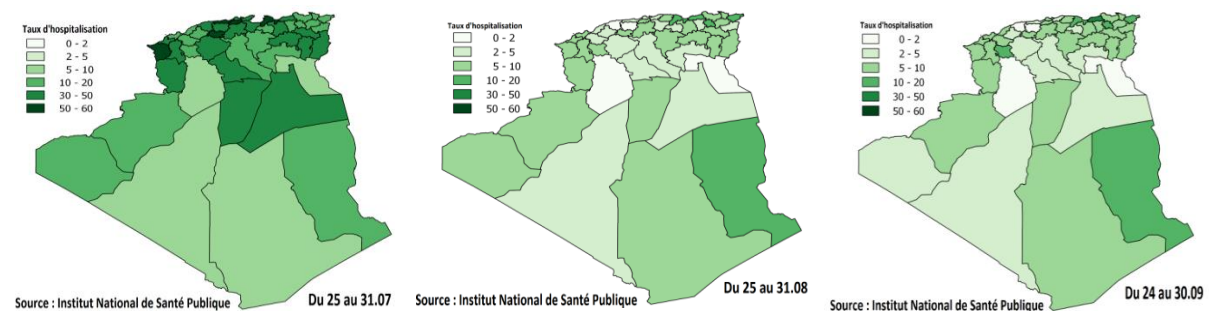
Taux d'hospitalisation
0 - 2
2 - 5
5 - 10
10 - 20
30 - 50
50 - 60

Source : Institut National de Santé Publique
Du 25 au 31.07

Taux d'hospitalisation
0 - 2
2 - 5
5 - 10
10 - 20
30 - 50
50 - 60

Source : Institut National de Santé Publique
Du 25 au 31.08

Taux d'hospitalisation
0 - 2
2 - 5
5 - 10
10 - 20
30 - 50
50 - 60

Source : Institut National de Santé Publique
Du 24 au 30.09